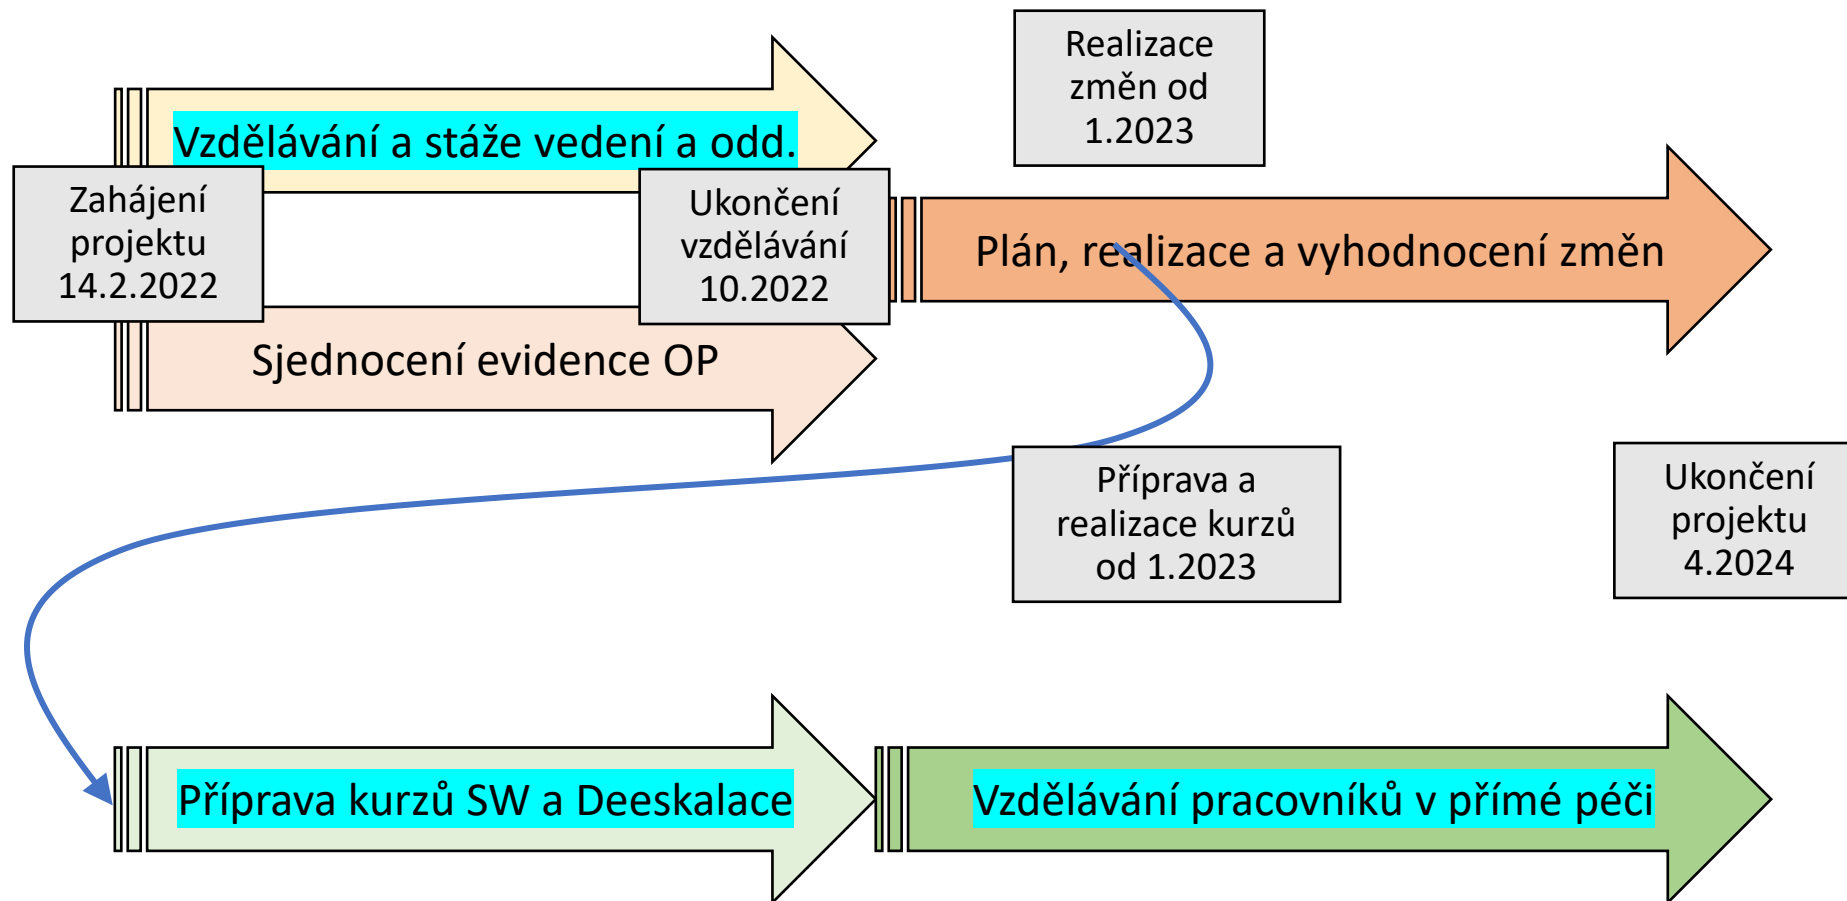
Realizace změn od 1.2023

Vzdělávání a stáže vedení a odd.

Zahájení projektu 14.2.2022

Ukončení vzdělávání 10.2022

Plán, realizace a vyhodnocení změn

Sjednocení evidence OP

Příprava a realizace kurzů od 1.2023

Ukončení projektu 4.2024

Příprava kurzů SW a Deeskalace

Vzdělávání pracovníků v přímé péči